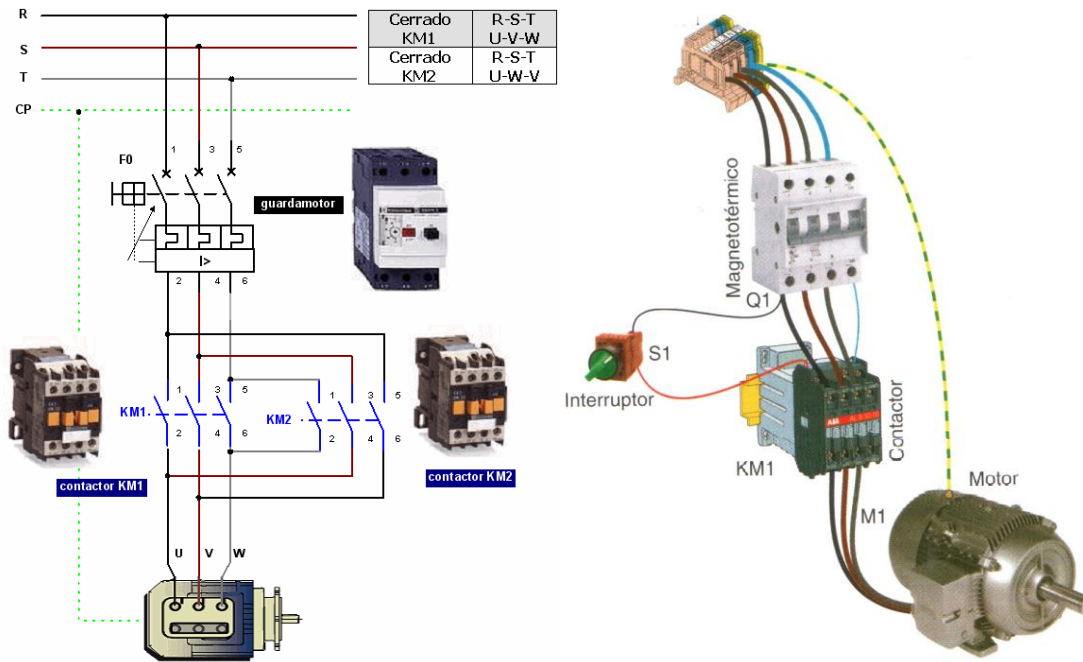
R
S
T
CP

| Cerrado KM1 | R-S-T U-V-W |
|---|---|
| Cerrado KM2 | R-S-T U-W-V |

F0
1 3 5
guardamotor
I>
2 4 6

KM1
1 3 5
2 4 6
KM2
1 3 5
2 4 6

contactor KM1
contactor KM2

U V W

Magnetotérmico
Q1
S1
Interruptor
Contactor
KM1
M1
Motor